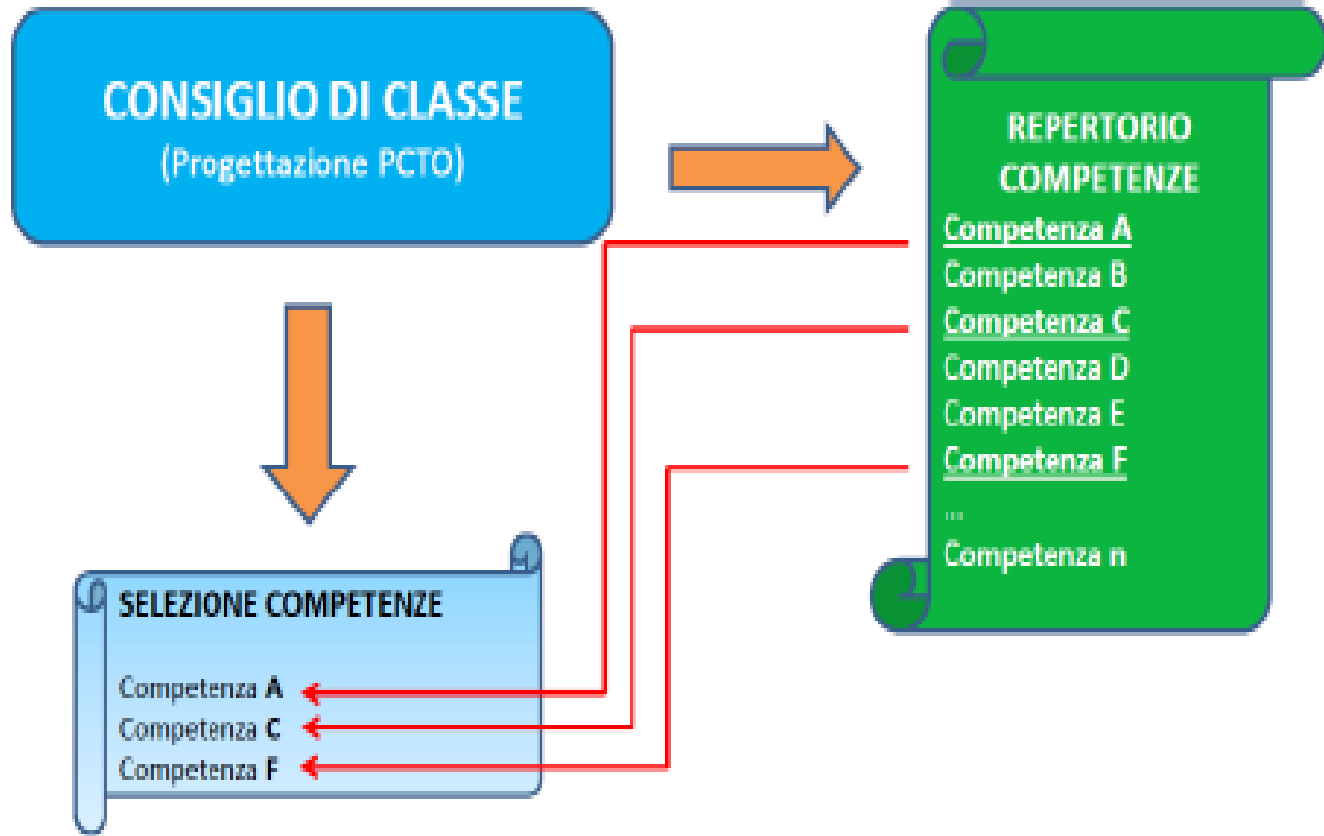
CONSIGLIO DI CLASSE
(Progettazione PCTO)

REPERTORIO COMPETENZE
Competenza A
Competenza B
Competenza C
Competenza D
Competenza E
Competenza F
...
Competenza n

SELEZIONE COMPETENZE

Competenza **A**
Competenza **C**
Competenza **F**